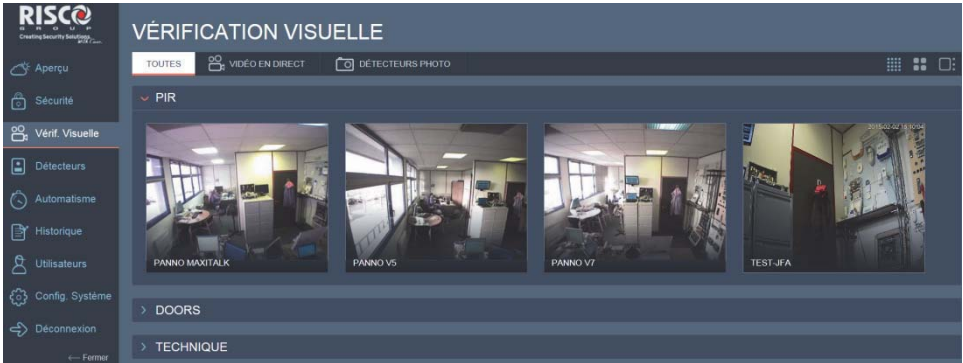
RISCO
GROUP
Creating Security Solutions.

VÉRIFICATION VISUELLE

Aperçu
Sécurité
Vérif. Visuelle
Détecteurs
Automatisme
Historique
Utilisateurs
Config. Système
Déconnexion
← Fermer

TOUTES
VIDÉO EN DIRECT
DÉTECTEURS PHOTO

PIR

PANNO MAXITALK
PANNO V5
PANNO V7
TEST-JFA

DOORS

TECHNIQUE